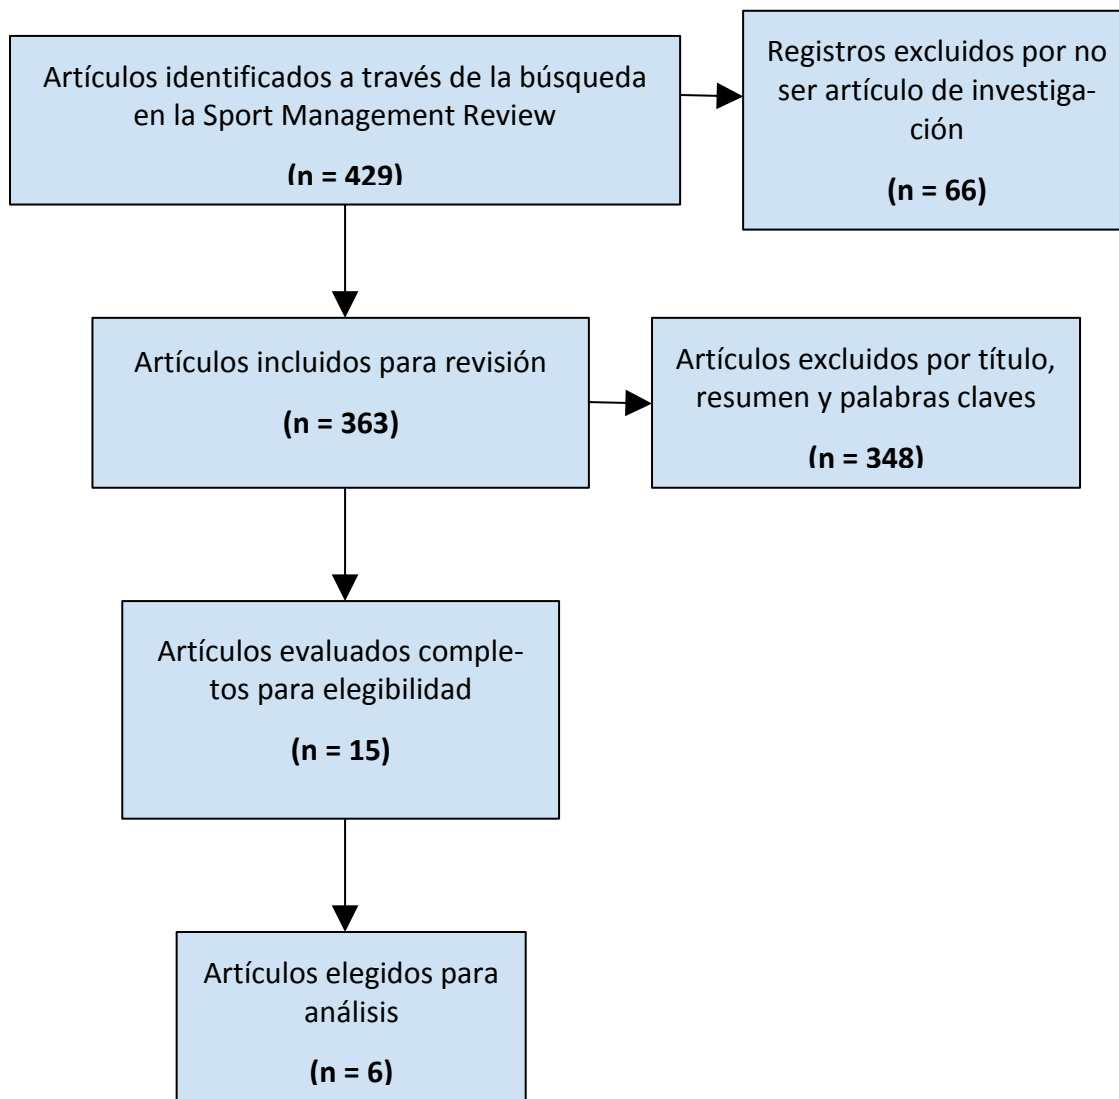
Artículos identificados a través de la búsqueda en la Sport Management Review

(n = 429)

Registros excluidos por no ser artículo de investigación

(n = 66)

Artículos incluidos para revisión

(n = 363)

Artículos excluidos por título, resumen y palabras claves

(n = 348)

Artículos evaluados completos para elegibilidad

(n = 15)

Artículos elegidos para análisis

(n = 6)